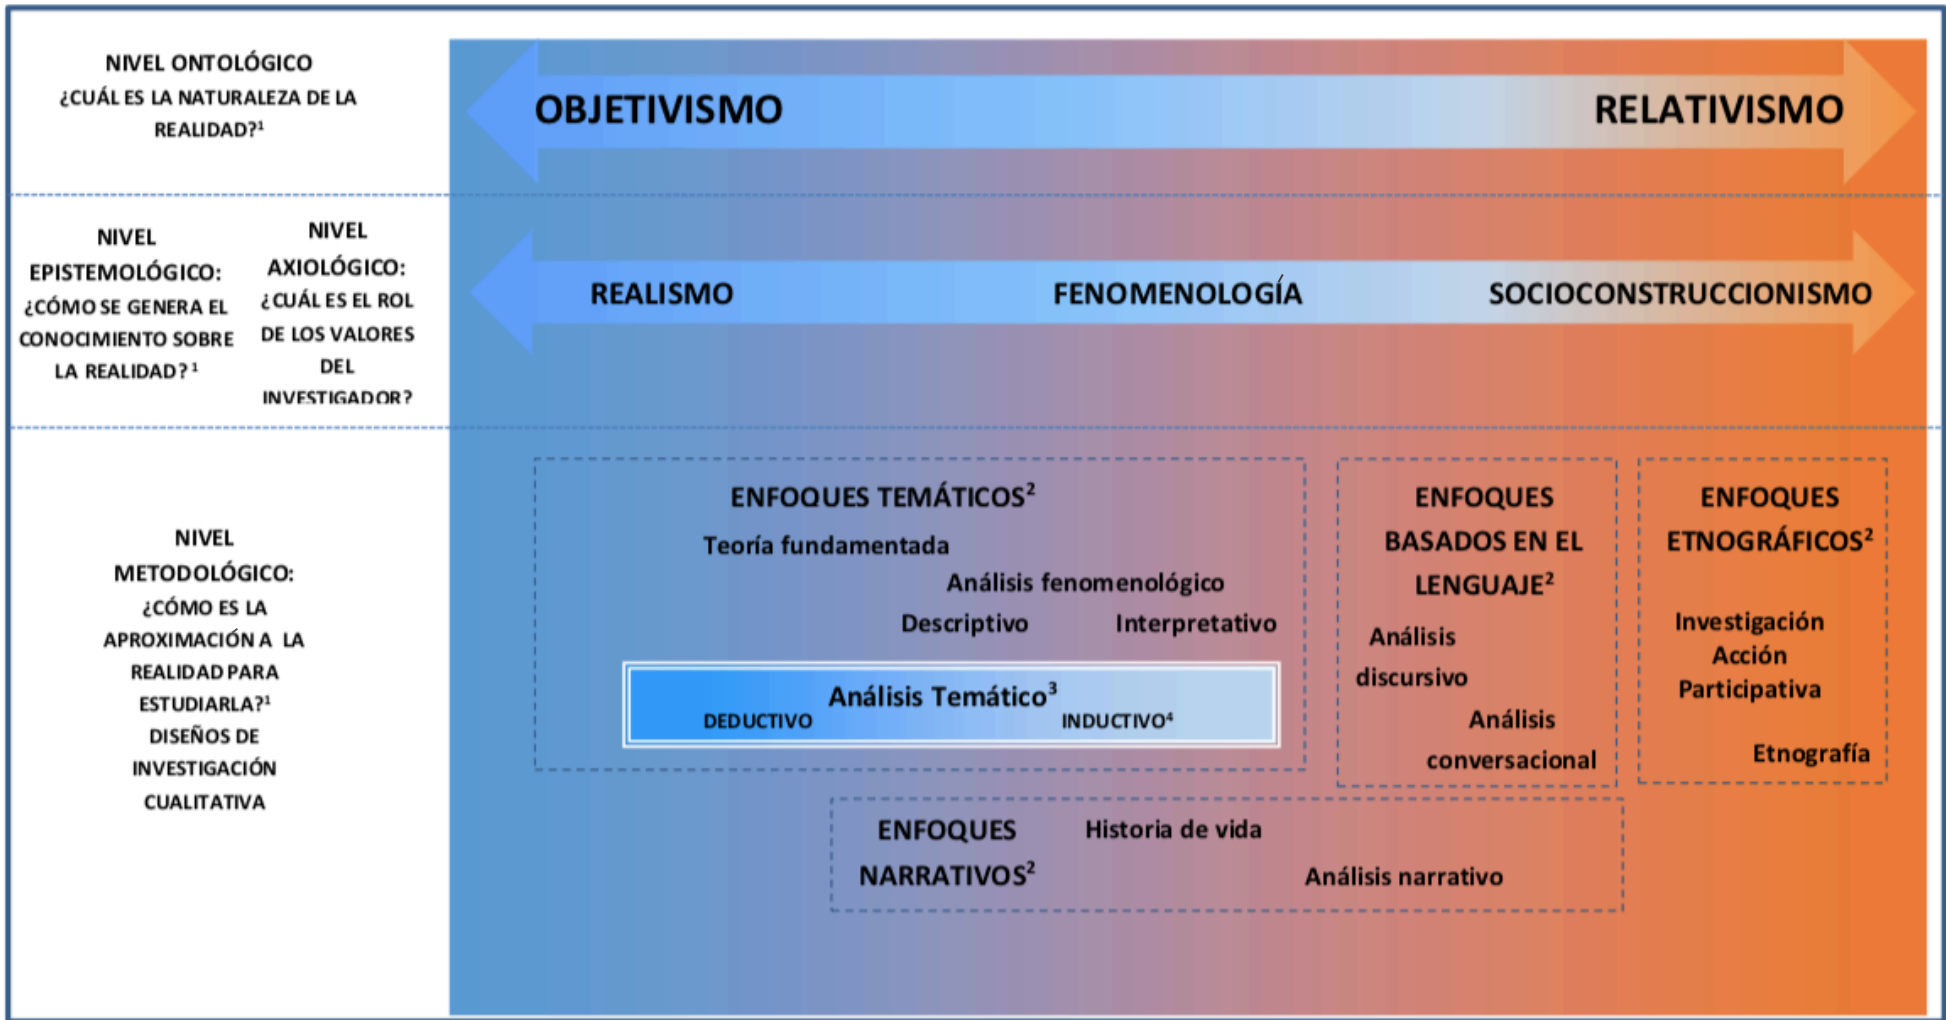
NIVEL ONTOLÓGICO
¿CUÁL ES LA NATURALEZA DE LA REALIDAD?$^1$

OBJETIVISMO

RELATIVISMO

NIVEL EPISTEMOLÓGICO: ¿CÓMO SE GENERA EL CONOCIMIENTO SOBRE LA REALIDAD?$^1$

NIVEL AXIOLÓGICO: ¿CUÁL ES EL ROL DE LOS VALORES DEL INVESTIGADOR?

REALISMO

FENOMENOLOGÍA

SOCIOCONSTRUCCIONISMO

NIVEL METODOLÓGICO: ¿CÓMO ES LA APROXIMACIÓN A LA REALIDAD PARA ESTUDIARLA?$^1$ DISEÑOS DE INVESTIGACIÓN CUALITATIVA

ENFOQUES TEMÁTICOS$^2$
Teoría fundamentada
Análisis fenomenológico
Descriptivo
Interpretativo
Análisis Temático$^3$
DEDUCTIVO
INDUCTIVO$^4$

ENFOQUES BASADOS EN EL LENGUAJE$^2$
Análisis discursivo
Análisis conversacional

ENFOQUES ETNOGRÁFICOS$^2$
Investigación Acción Participativa
Etnografía

ENFOQUES NARRATIVOS$^2$
Historia de vida
Análisis narrativo